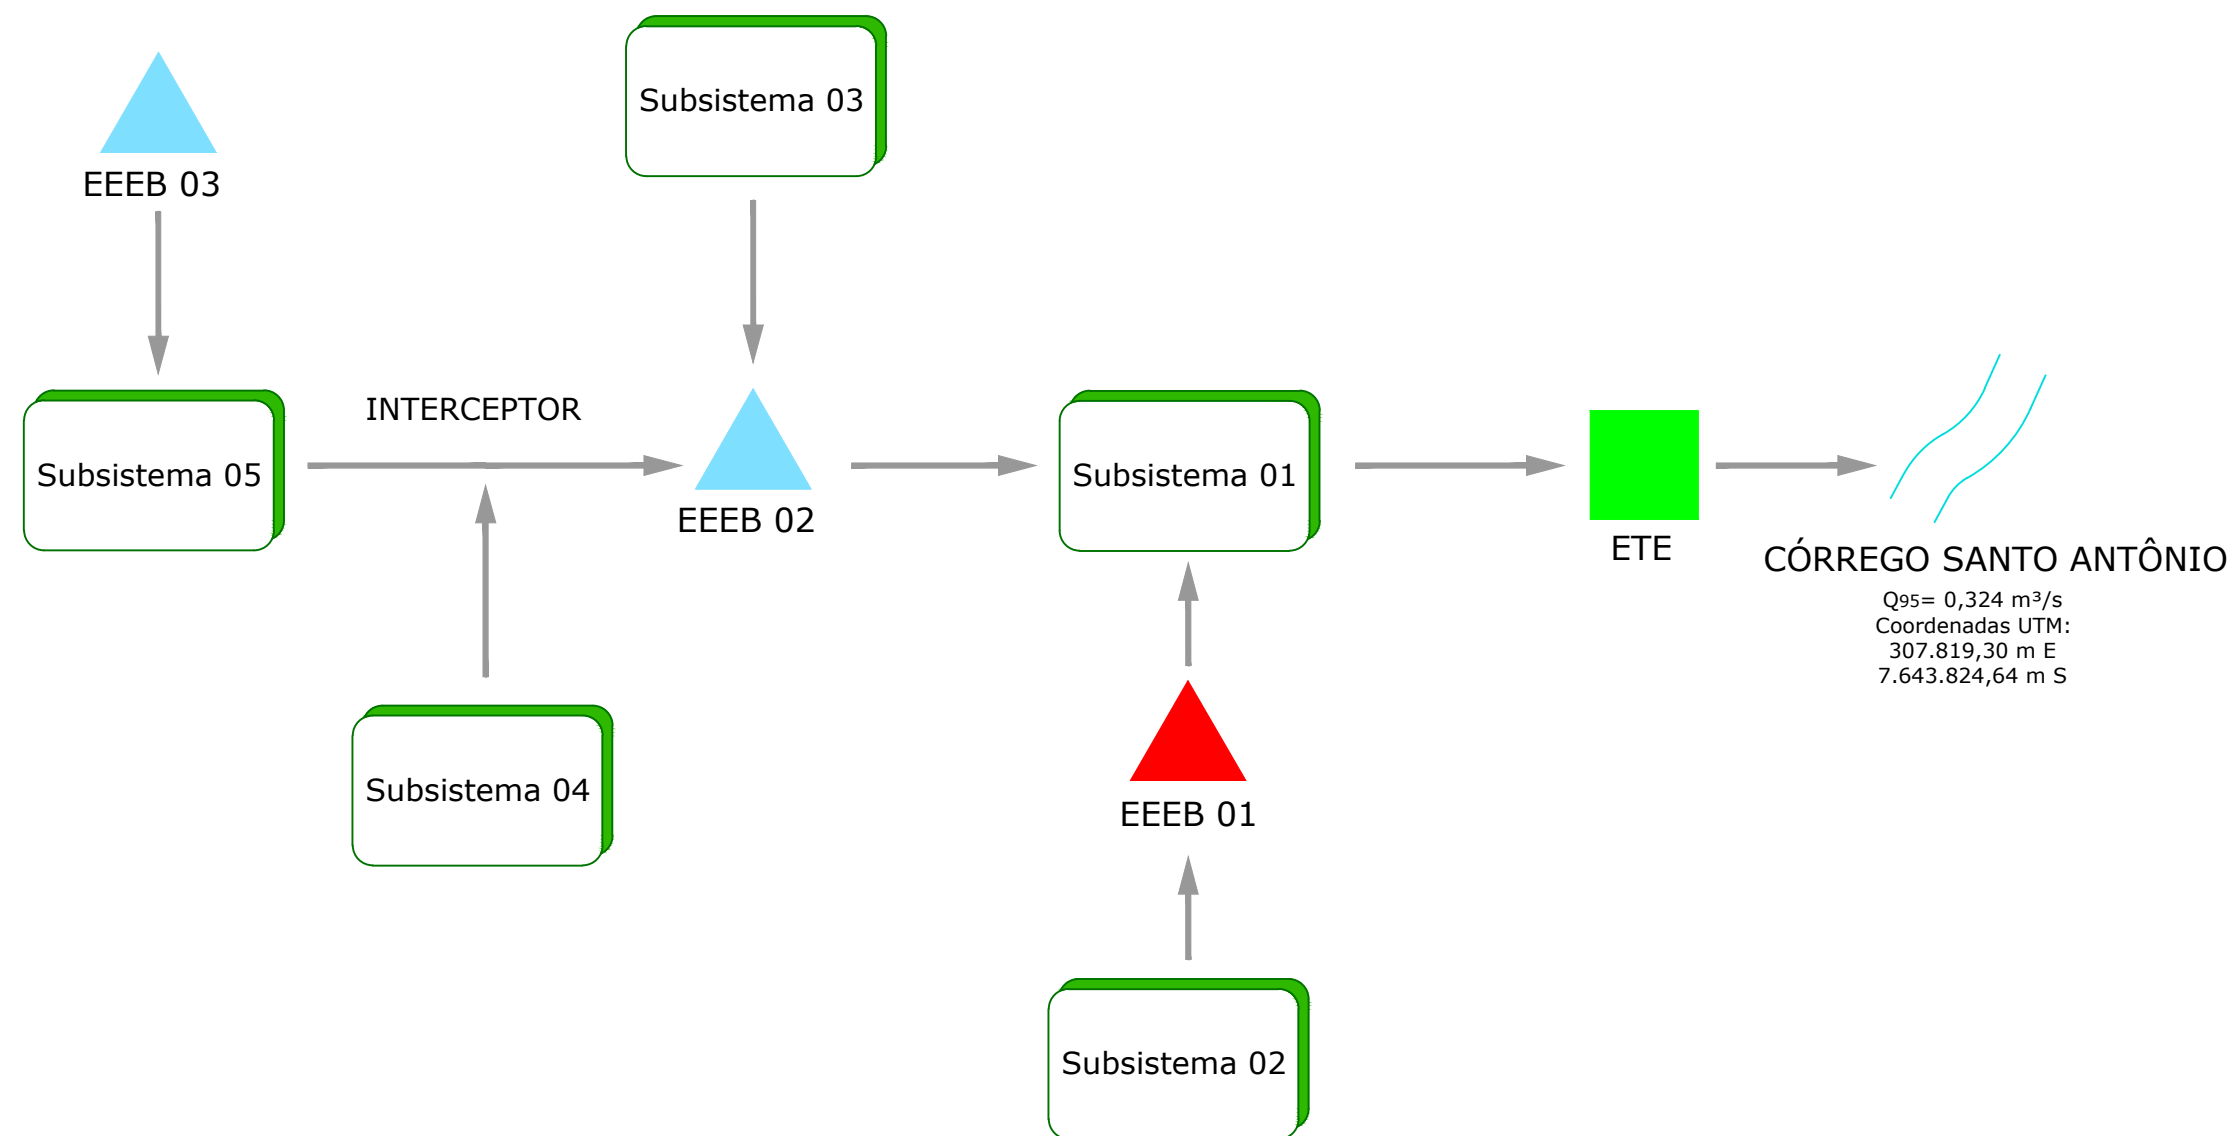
Subsistema 03

EEEB 03

Subsistema 05

INTERCEPTOR

EEEB 02

Subsistema 01

ETE

CÓRREGO SANTO ANTÔNIO

$Q_{95}$= 0,324 m³/s
Coordenadas UTM:
307.819,30 m E
7.643.824,64 m S

Subsistema 04

EEEB 01

Subsistema 02